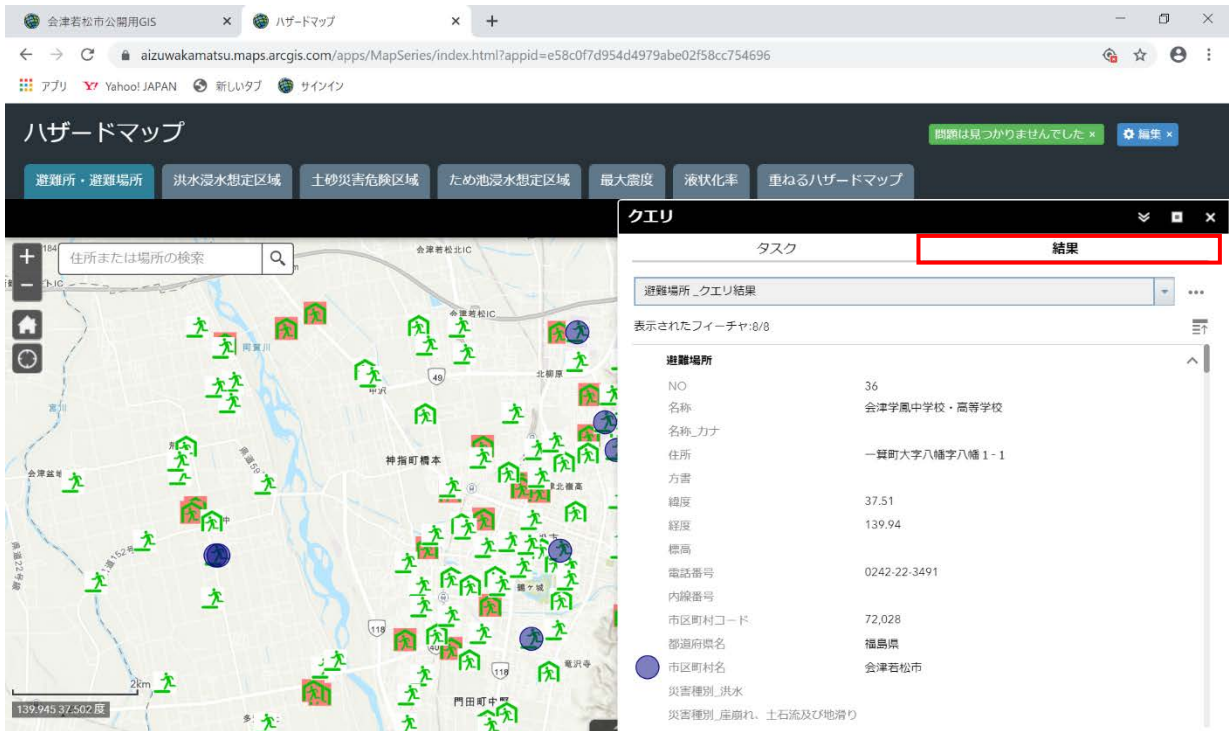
会津若松市公開用GIS × ハザードマップ × +

aizuwakamatsu.maps.arcgis.com/apps/MapSeries/index.html?appid=e58c0f7d954d4979abe02f58cc754696

アプリ Yahoo! JAPAN 新しいタブ サインイン

ハザードマップ

問題は見つかりませんでした × 編集 ×

避難所・避難場所 | 洪水浸水想定区域 | 土砂災害危険区域 | ため池浸水想定区域 | 最大震度 | 液状化率 | 重ねるハザードマップ

住所または場所の検索

会津若松北IC

会津若松IC

北柳原

神指町橋本

門田町中野

2km

139.945 37.502 度

クエリ

タスク | 結果

避難場所 _クエリ結果

表示されたフィーチャ:8/8

避難場所

| | |
|---|---|
| NO | 36 |
| 名称 | 会津学鳳中学校・高等学校 |
| 名称_カナ | |
| 住所 | 一箕町大字八幡字八幡１-１ |
| 方書 | |
| 緯度 | 37.51 |
| 経度 | 139.94 |
| 標高 | |
| 電話番号 | 0242-22-3491 |
| 内線番号 | |
| 市区町村コード | 72,028 |
| 都道府県名 | 福島県 |
| 市区町村名 | 会津若松市 |
| 災害種別_洪水 | |
| 災害種別_崖崩れ、土石流及び地滑り | |